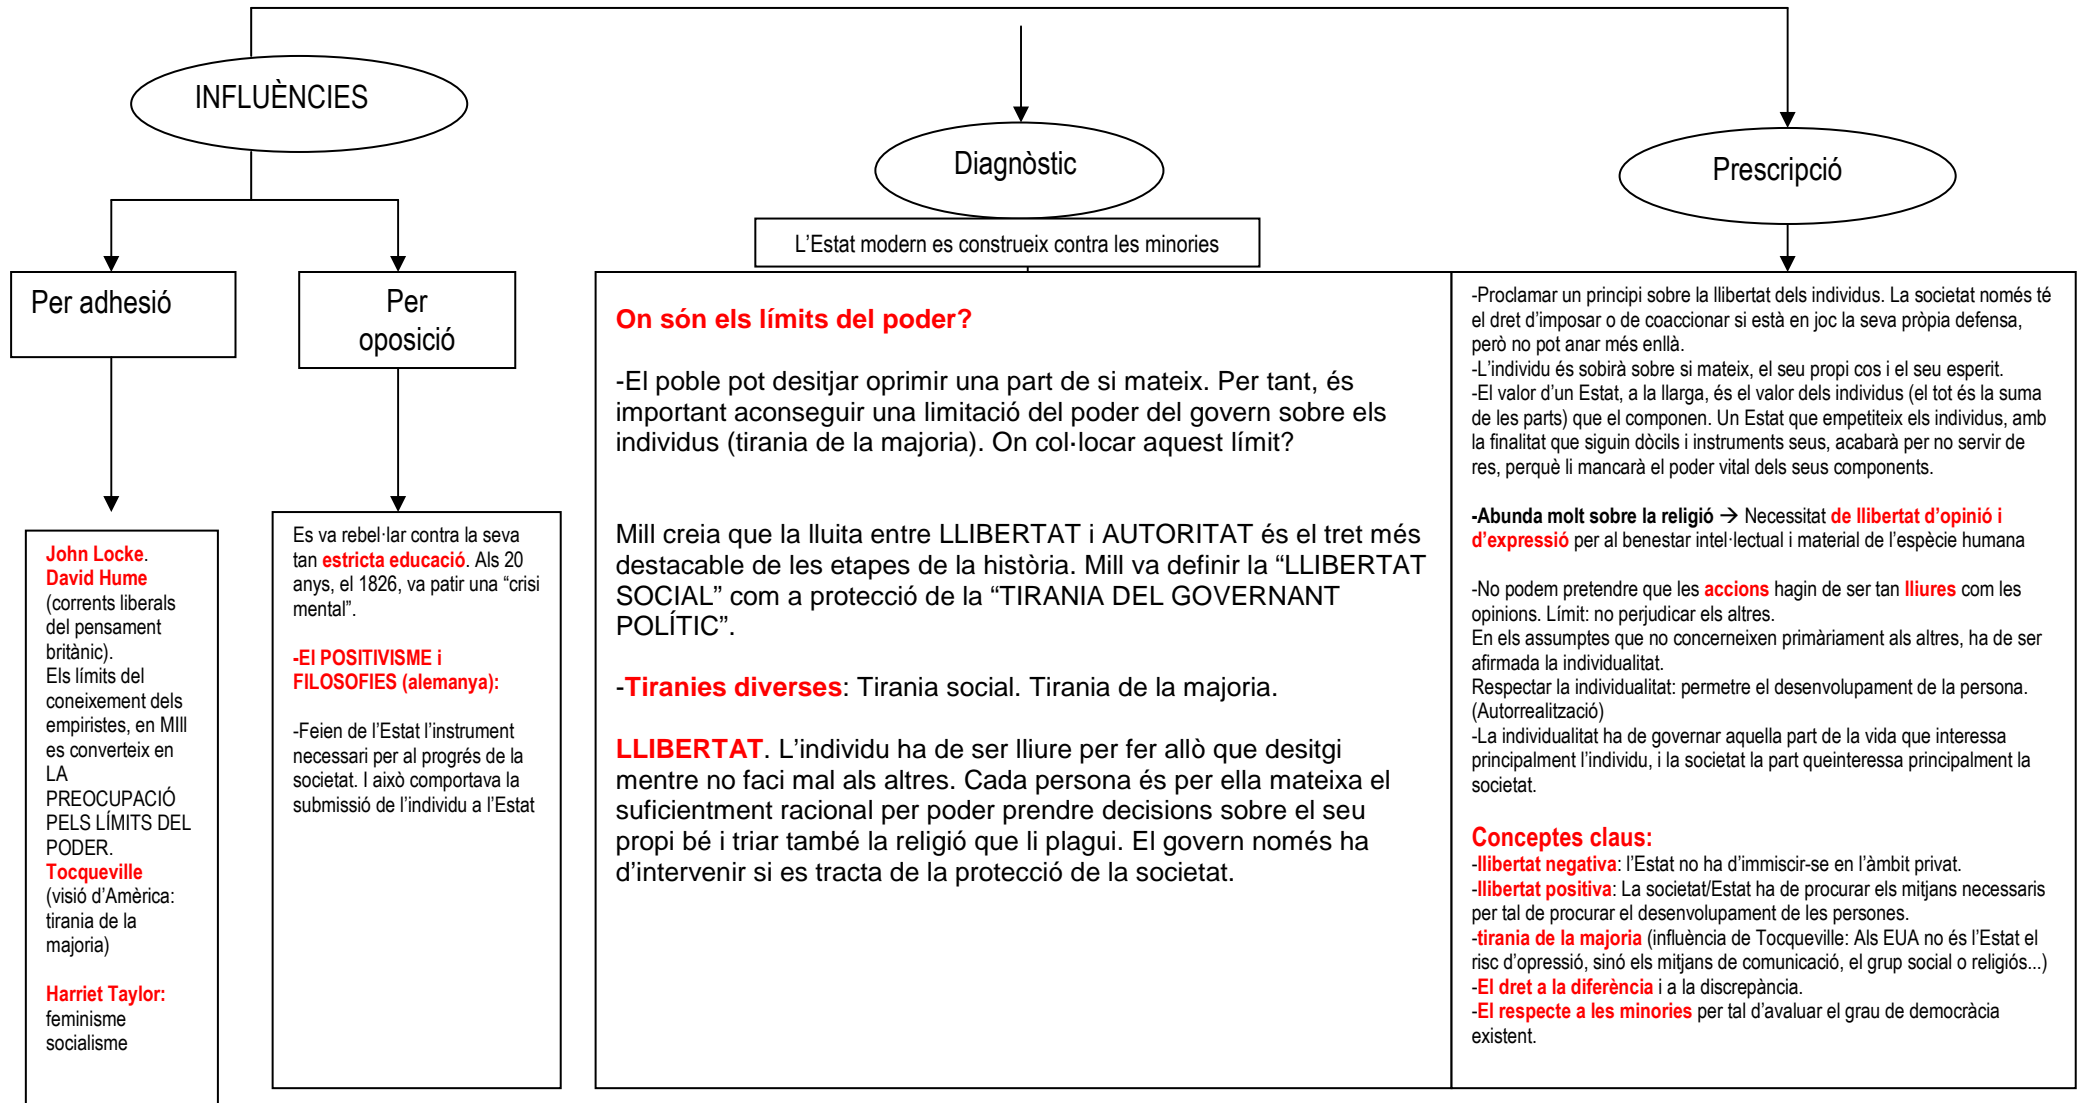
INFLUÈNCIES

Per adhesió

Per oposició

John Locke.
David Hume
(corrents liberals del pensament britànic).
Els límits del coneixement dels empiristes, en MIll es converteix en LA PREOCUPACIÓ PELS LÍMITS DEL PODER.
Tocqueville
(visió d'Amèrica: tirania de la majoria)

Harriet Taylor:
feminisme
socialisme

Es va rebel·lar contra la seva tan estricta educació. Als 20 anys, el 1826, va patir una "crisi mental".

-El POSITIVISME i FILOSOFIES (alemanya):

-Feien de l'Estat l'instrument necessari per al progrés de la societat. I això comportava la submissió de l'individu a l'Estat

Diagnòstic

L'Estat modern es construeix contra les minories

On són els límits del poder?

-El poble pot desitjar oprimir una part de si mateix. Per tant, és important aconseguir una limitació del poder del govern sobre els individus (tirania de la majoria). On col·locar aquest límit?

Mill creia que la lluita entre LLIBERTAT i AUTORITAT és el tret més destacable de les etapes de la història. Mill va definir la "LLIBERTAT SOCIAL" com a protecció de la "TIRANIA DEL GOVERNANT POLÍTIC".

-Tiranies diverses: Tirania social. Tirania de la majoria.

LLIBERTAT. L'individu ha de ser lliure per fer allò que desitgi mentre no faci mal als altres. Cada persona és per ella mateixa el suficientment racional per poder prendre decisions sobre el seu propi bé i triar també la religió que li plagui. El govern només ha d'intervenir si es tracta de la protecció de la societat.

Prescripció

-Proclamar un principi sobre la llibertat dels individus. La societat només té el dret d'imposar o de coaccionar si està en joc la seva pròpia defensa, però no pot anar més enllà.
-L'individu és sobirà sobre si mateix, el seu propi cos i el seu esperit.
-El valor d'un Estat, a la llarga, és el valor dels individus (el tot és la suma de les parts) que el componen. Un Estat que empetiteix els individus, amb la finalitat que siguin dòcils i instruments seus, acabarà per no servir de res, perquè li mancarà el poder vital dels seus components.

-Abunda molt sobre la religió → Necessitat de llibertat d'opinió i d'expressió per al benestar intel·lectual i material de l'espècie humana

-No podem pretendre que les accions hagin de ser tan lliures com les opinions. Límit: no perjudicar els altres.
En els assumptes que no concerneixen primàriament als altres, ha de ser afirmada la individualitat.
Respectar la individualitat: permetre el desenvolupament de la persona. (Autorrealització)
-La individualitat ha de governar aquella part de la vida que interessa principalment l'individu, i la societat la part queinteressa principalment la societat.

Conceptes claus:
-llibertat negativa: l'Estat no ha d'immiscir-se en l'àmbit privat.
-llibertat positiva: La societat/Estat ha de procurar els mitjans necessaris per tal de procurar el desenvolupament de les persones.
-tirania de la majoria (influència de Tocqueville: Als EUA no és l'Estat el risc d'opressió, sinó els mitjans de comunicació, el grup social o religiós...)
-El dret a la diferència i a la discrepància.
-El respecte a les minories per tal d'avaluar el grau de democràcia existent.